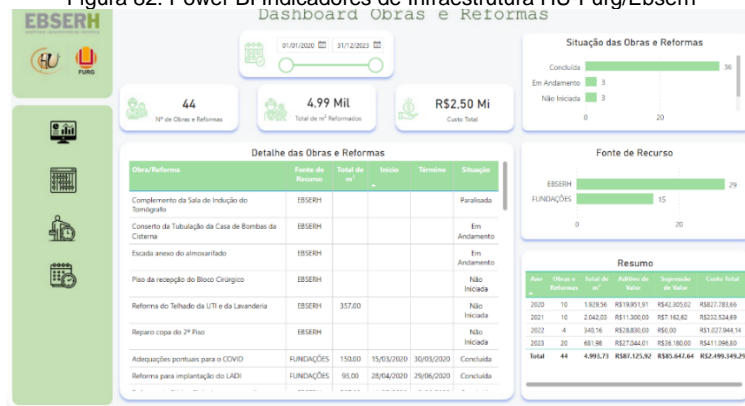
Figura 82: Power BI Indicadores de Infraestrutura HU-Furg/Ebserh

EBSERH

HU FURG

Dashboard Obras e Reformas

01/01/2020 31/12/2023

44
Nº de Obras e Reformas

4.99 Mil
Total de m² Reformados

R$2,50 Mi
Custo Total

Situação das Obras e Reformas

Concluída 36
Em Andamento 3
Não Iniciada 3
0 20

Detalhe das Obras e Reformas

| Obra/Reforma | Fonte de Recurso | Total de m² | Início | Término | Situação |
|---|---|---|---|---|---|
| Complemento da Sala de Indução do Tomógrafo | EBSERH | | | | Paralisada |
| Conserto da Tubulação da Casa de Bombas da Cisterna | EBSERH | | | | Em Andamento |
| Escada anexo do almoxarifado | EBSERH | | | | Em Andamento |
| Piso da recepção do Bloco Cirúrgico | EBSERH | | | | Não Iniciada |
| Reforma do Telhado da UTI e da Lavanderia | EBSERH | 357,00 | | | Não Iniciada |
| Reparo copa do 2º Piso | EBSERH | | | | Não Iniciada |
| Adequações pontuais para o COVID | FUNDAÇÕES | 150,00 | 15/03/2020 | 30/03/2020 | Concluída |
| Reforma para implantação do LADI | FUNDAÇÕES | 95,00 | 28/04/2020 | 29/06/2020 | Concluída |

Fonte de Recurso

EBSERH 29
FUNDAÇÕES 15
0 20

Resumo

| Ano | Obras e Reformas | Total de m² | Aditivo de Valor | Supressão de Valor | Custo Total |
|---|---|---|---|---|---|
| 2020 | 10 | 1.928,56 | R$19.951,91 | R$42.305,02 | R$827.783,66 |
| 2021 | 10 | 2.042,03 | R$11.300,00 | R$7.162,62 | R$232.524,69 |
| 2022 | 4 | 340,16 | R$28.830,00 | R$0,00 | R$1.027.944,14 |
| 2023 | 20 | 681,98 | R$27.044,01 | R$36.180,00 | R$411.096,80 |
| Total | 44 | 4.993,73 | R$87.125,92 | R$85.647,64 | R$2.499.349,29 |